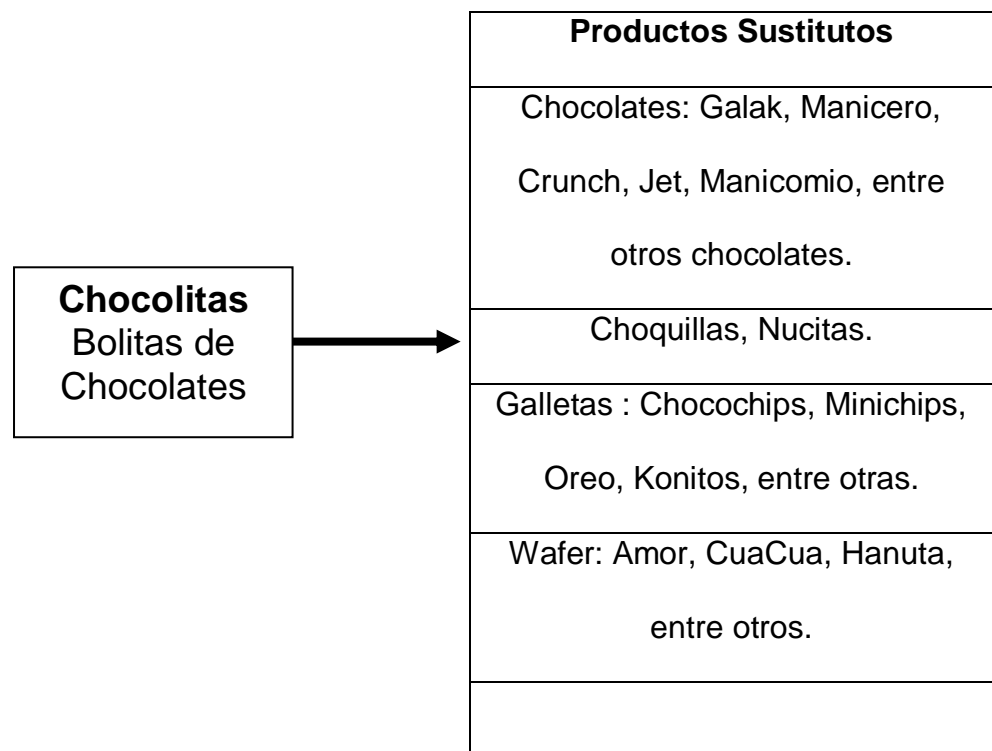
**Chocolitas**
Bolitas de Chocolates

| **Productos Sustitutos** |
|---|
| Chocolates: Galak, Manicero, Crunch, Jet, Manicomio, entre otros chocolates. |
| Choquillas, Nucitas. |
| Galletas : Chocochips, Minichips, Oreo, Konitos, entre otras. |
| Wafer: Amor, CuaCua, Hanuta, entre otros. |
| |